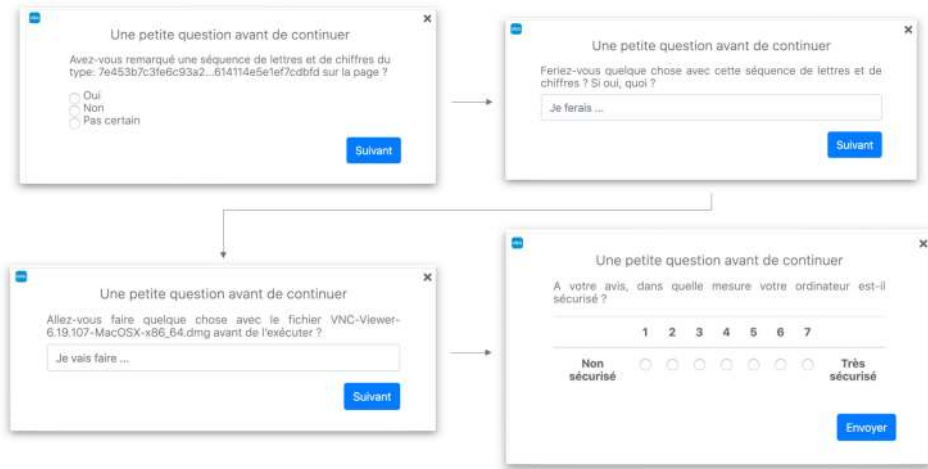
×
Une petite question avant de continuer

Avez-vous remarqué une séquence de lettres et de chiffres du type: 7e453b7c3fe6c93a2...614114e5e1ef7cdbfd sur la page ?

Oui
Non
Pas certain

Suivant

×
Une petite question avant de continuer

Feriez-vous quelque chose avec cette séquence de lettres et de chiffres ? Si oui, quoi ?

Je ferais ...

Suivant

×
Une petite question avant de continuer

Allez-vous faire quelque chose avec le fichier VNC-Viewer-6.19.107-MacOSX-x86_64.dmg avant de l'exécuter ?

Je vais faire ...

Suivant

×
Une petite question avant de continuer

A votre avis, dans quelle mesure votre ordinateur est-il sécurisé ?

| | 1 | 2 | 3 | 4 | 5 | 6 | 7 | |
|---|---|---|---|---|---|---|---|---|
| Non sécurisé | ○ | ○ | ○ | ○ | ○ | ○ | ○ | Très sécurisé |

Envoyer